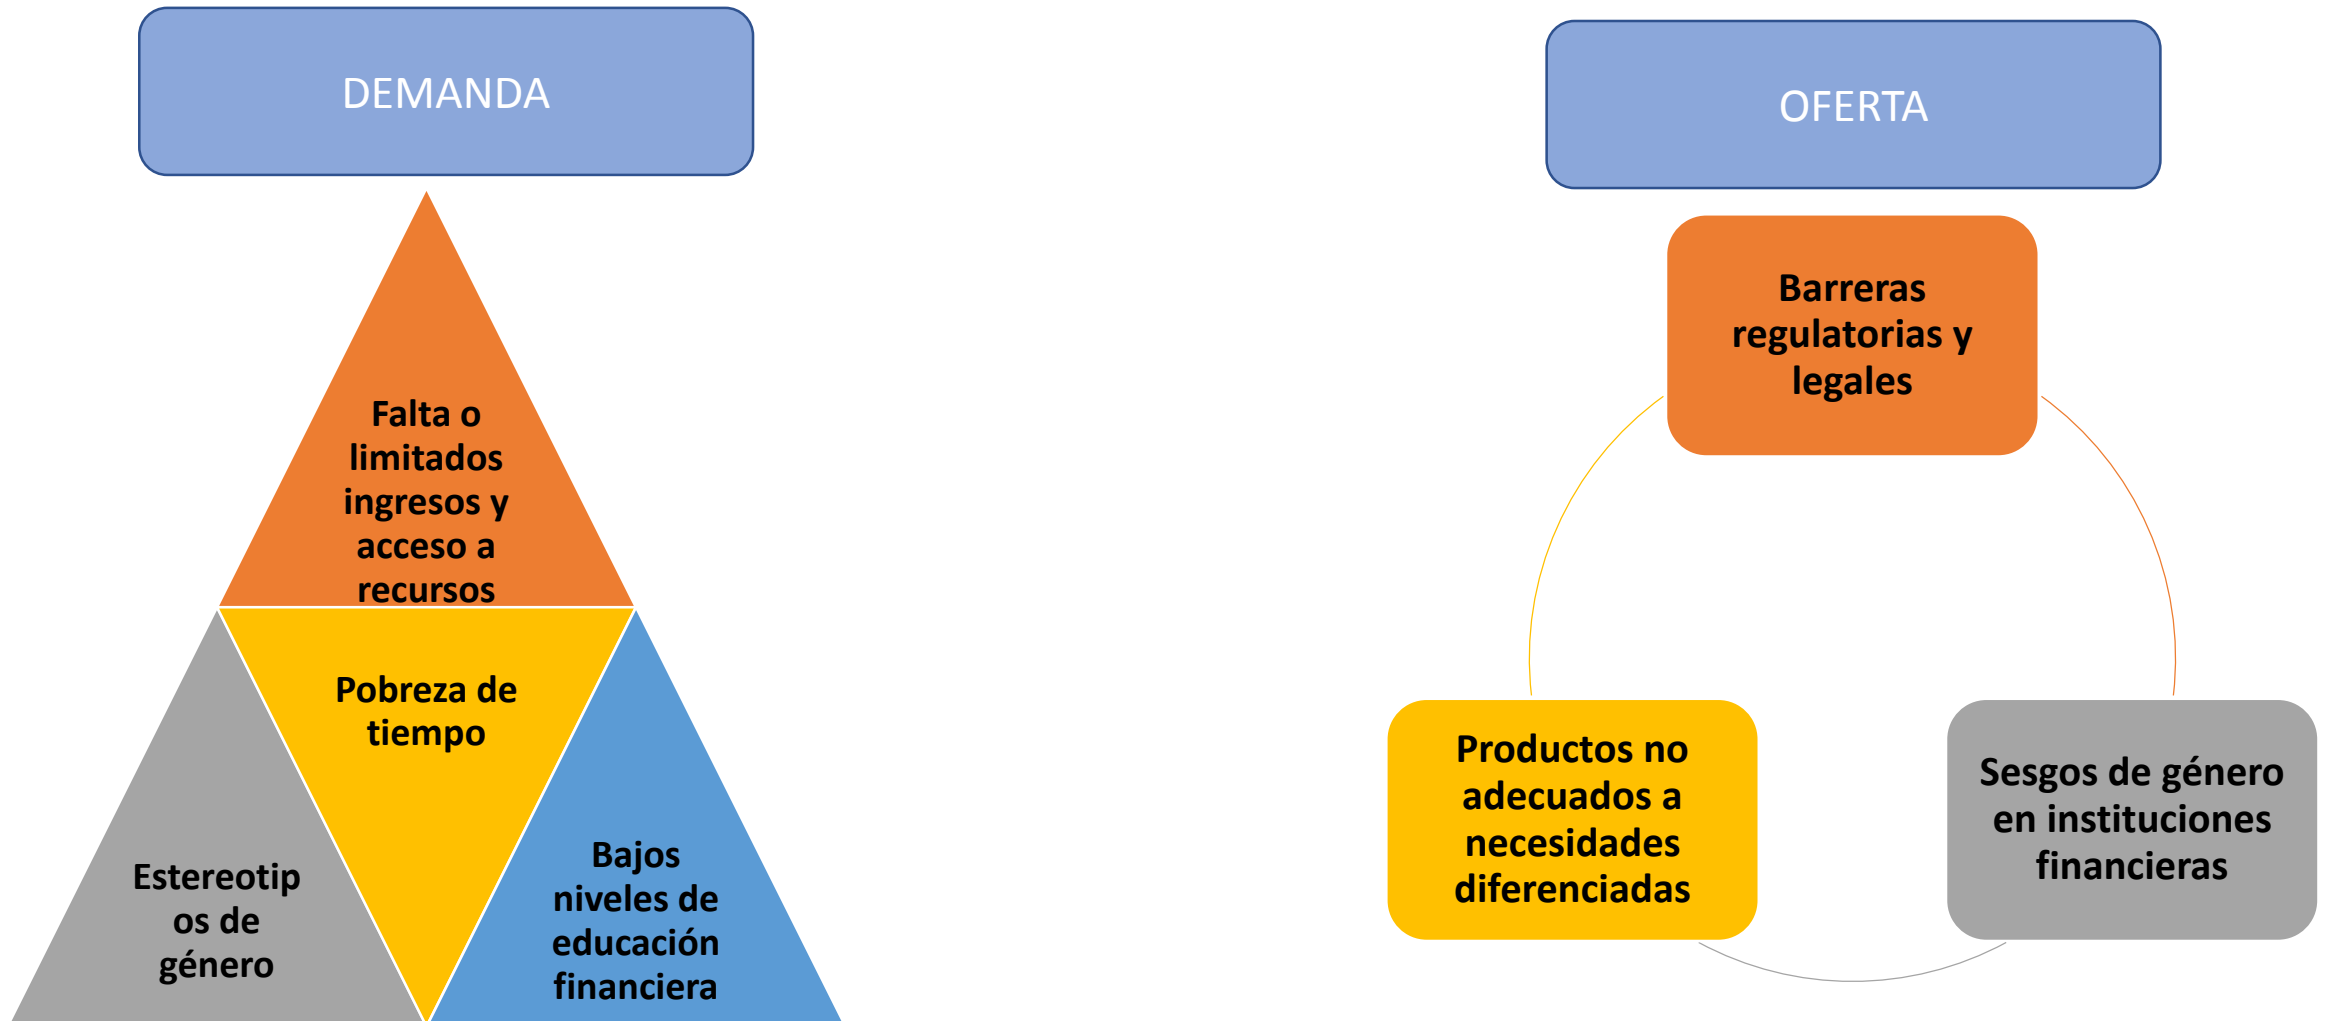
DEMANDA

Falta o limitados ingresos y acceso a recursos

Pobreza de tiempo

Estereotipos de género

Bajos niveles de educación financiera

OFERTA

Barreras regulatorias y legales

Productos no adecuados a necesidades diferenciadas

Sesgos de género en instituciones financieras